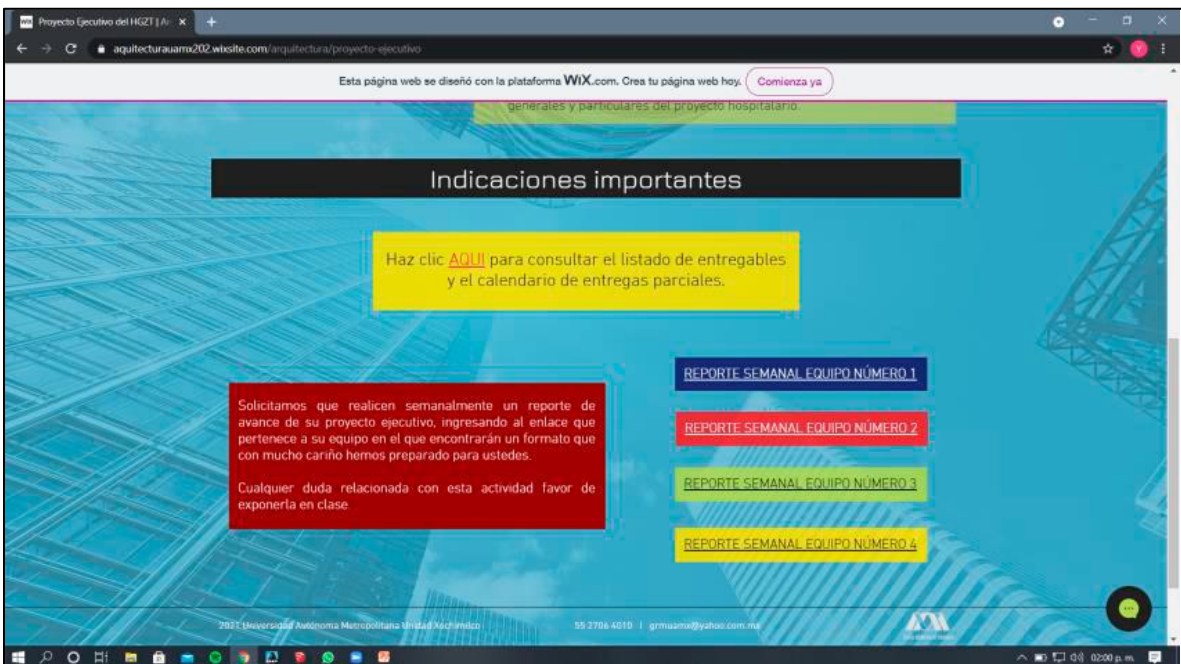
Proyecto Ejecutivo del HGZT | Ar ×

aquitecturauamx202.wixsite.com/arquitectura/proyecto-ejecutivo

Esta página web se diseñó con la plataforma WIX.com. Crea tu página web hoy. Comienza ya

generales y particulares del proyecto hospitalario.

Indicaciones importantes

Haz clic AQUI para consultar el listado de entregables y el calendario de entregas parciales.

REPORTE SEMANAL EQUIPO NÚMERO 1

REPORTE SEMANAL EQUIPO NÚMERO 2

REPORTE SEMANAL EQUIPO NÚMERO 3

REPORTE SEMANAL EQUIPO NÚMERO 4

Solicitamos que realicen semanalmente un reporte de avance de su proyecto ejecutivo, ingresando al enlace que pertenece a su equipo en el que encontrarán un formato que con mucho cariño hemos preparado para ustedes.

Cualquier duda relacionada con esta actividad favor de exponerla en clase.

2021 Universidad Autónoma Metropolitana Unidad Xochimilco

55 2706 4010 | grmuamx@yahoo.com.mx

02:00 p. m.